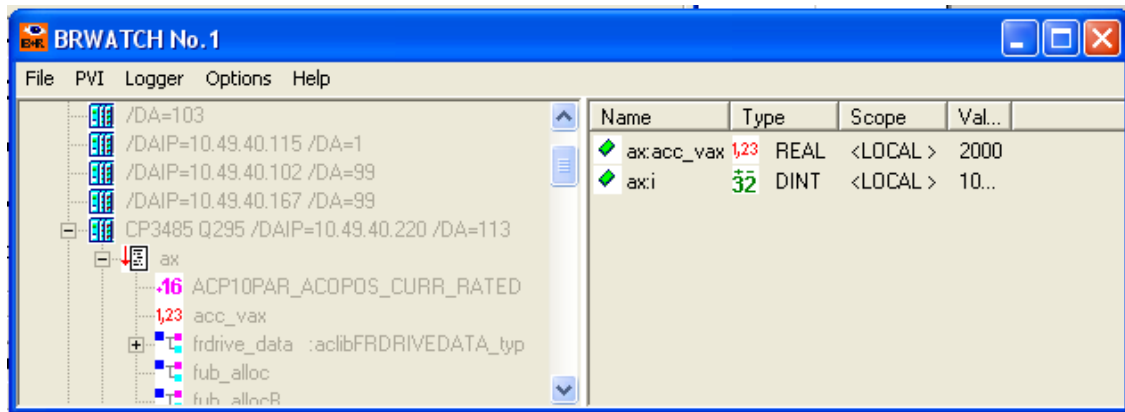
BRWATCH No.1

File PVI Logger Options Help

/DA=103
/DAIP=10.49.40.115 /DA=1
/DAIP=10.49.40.102 /DA=99
/DAIP=10.49.40.167 /DA=99
CP3485 Q295 /DAIP=10.49.40.220 /DA=113
ax
+16 ACP10PAR_ACOPOS_CURR_RATED
1,23 acc_vax
frdrive_data :aclibFRDRIVEDATA_typ
fub_alloc
fub_allocB

| Name | Type | Scope | Val... |
|---|---|---|---|
| ax:acc_vax | 1,23 REAL | <LOCAL > | 2000 |
| ax:i | 32 DINT | <LOCAL > | 10... |